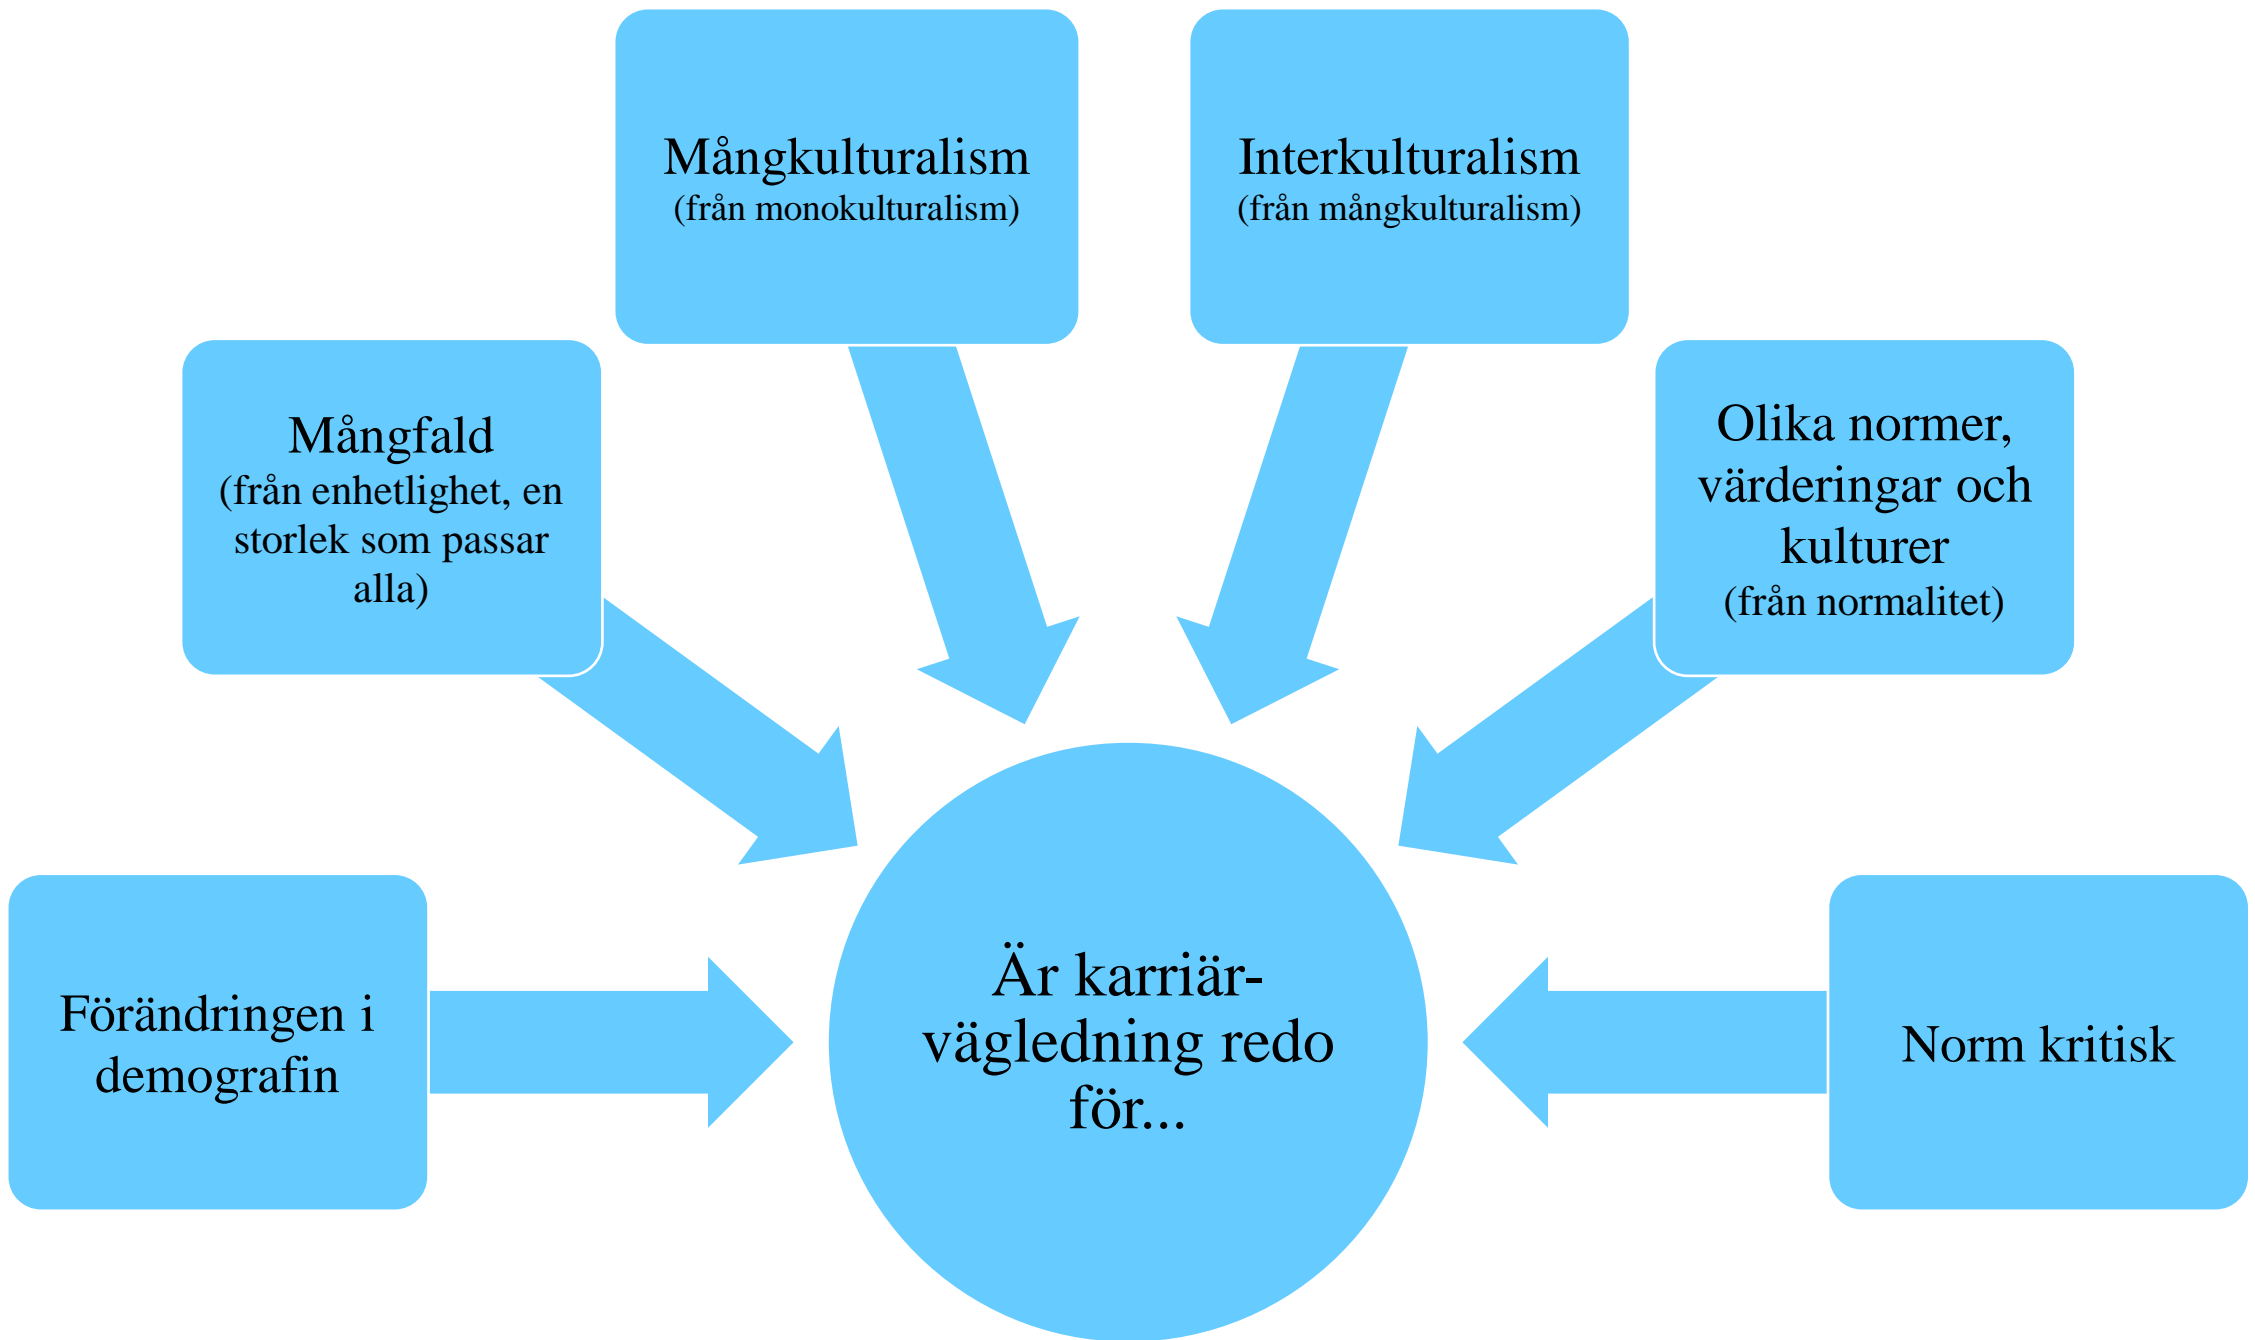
Mångkulturalism
(från monokulturalism)

Interkulturalism
(från mångkulturalism)

Mångfald
(från enhetlighet, en storlek som passar alla)

Olika normer, värderingar och kulturer
(från normalitet)

Förändringen i demografin

Är karriärvägledning redo för...

Norm kritisk